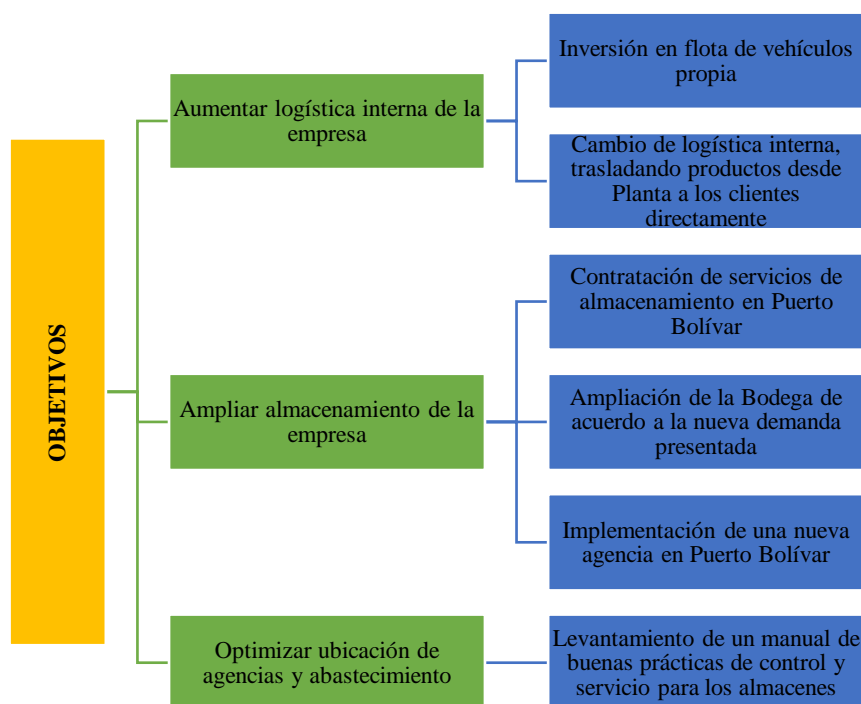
OBJETIVOS

Aumentar logística interna de la empresa

Inversión en flota de vehículos propia

Cambio de logística interna, trasladando productos desde Planta a los clientes directamente

Ampliar almacenamiento de la empresa

Contratación de servicios de almacenamiento en Puerto Bolívar

Ampliación de la Bodega de acuerdo a la nueva demanda presentada

Implementación de una nueva agencia en Puerto Bolívar

Optimizar ubicación de agencias y abastecimiento

Levantamiento de un manual de buenas prácticas de control y servicio para los almacenes